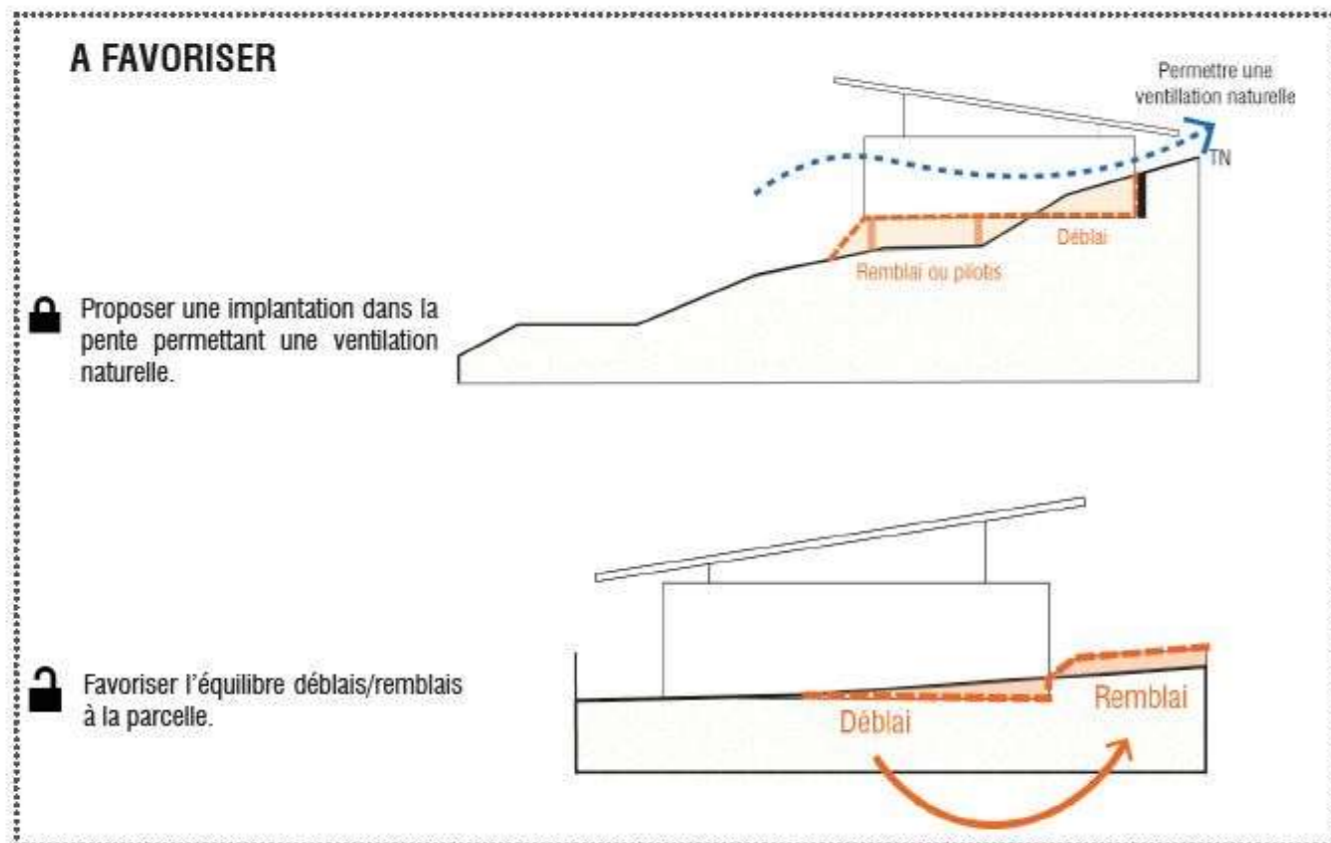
A FAVORISER

Permettre une ventilation naturelle

TN

Déblai

Remblai ou pilotis

Proposer une implantation dans la pente permettant une ventilation naturelle.

Favoriser l'équilibre déblais/remblais à la parcelle.

Remblai

Déblai